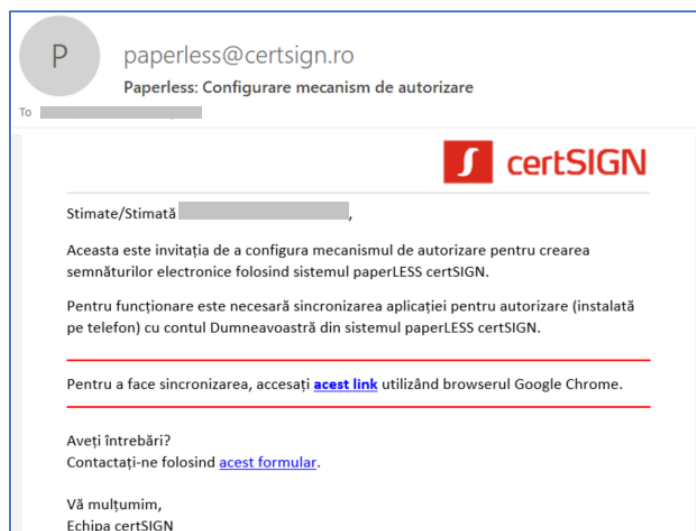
P

paperless@certsign.ro

Paperless: Configurare mecanism de autorizare

To

certSIGN

Stimate/Stimată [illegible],

Aceasta este invitația de a configura mecanismul de autorizare pentru crearea semnăturilor electronice folosind sistemul paperLESS certSIGN.

Pentru funcționare este necesară sincronizarea aplicației pentru autorizare (instalată pe telefon) cu contul Dumneavoastră din sistemul paperLESS certSIGN.

Pentru a face sincronizarea, accesați acest link utilizând browserul Google Chrome.

Aveți întrebări?
Contactați-ne folosind acest formular.

Vă mulțumim,
Echipa certSIGN